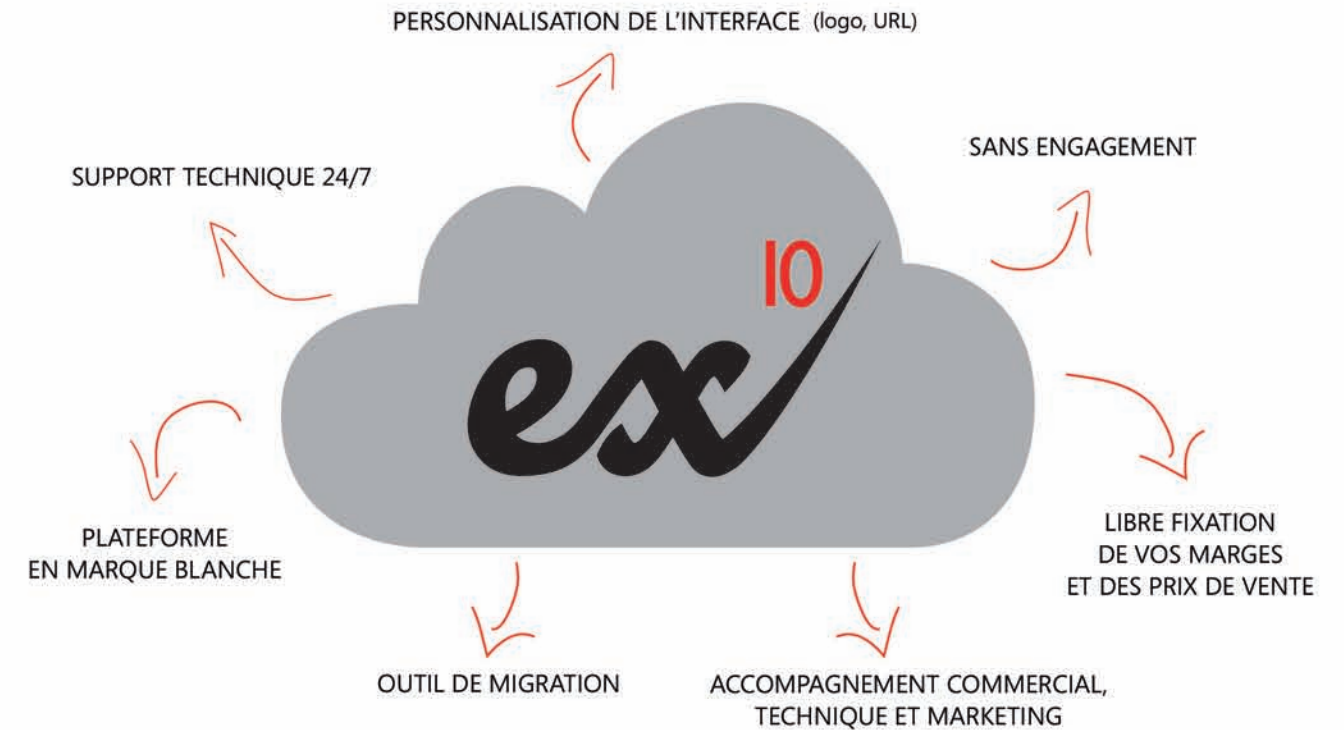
PERSONNALISATION DE L'INTERFACE (logo, URL)

SUPPORT TECHNIQUE 24/7

SANS ENGAGEMENT

ex IO

PLATEFORME EN MARQUE BLANCHE

LIBRE FIXATION DE VOS MARGES ET DES PRIX DE VENTE

OUTIL DE MIGRATION

ACCOMPAGNEMENT COMMERCIAL, TECHNIQUE ET MARKETING